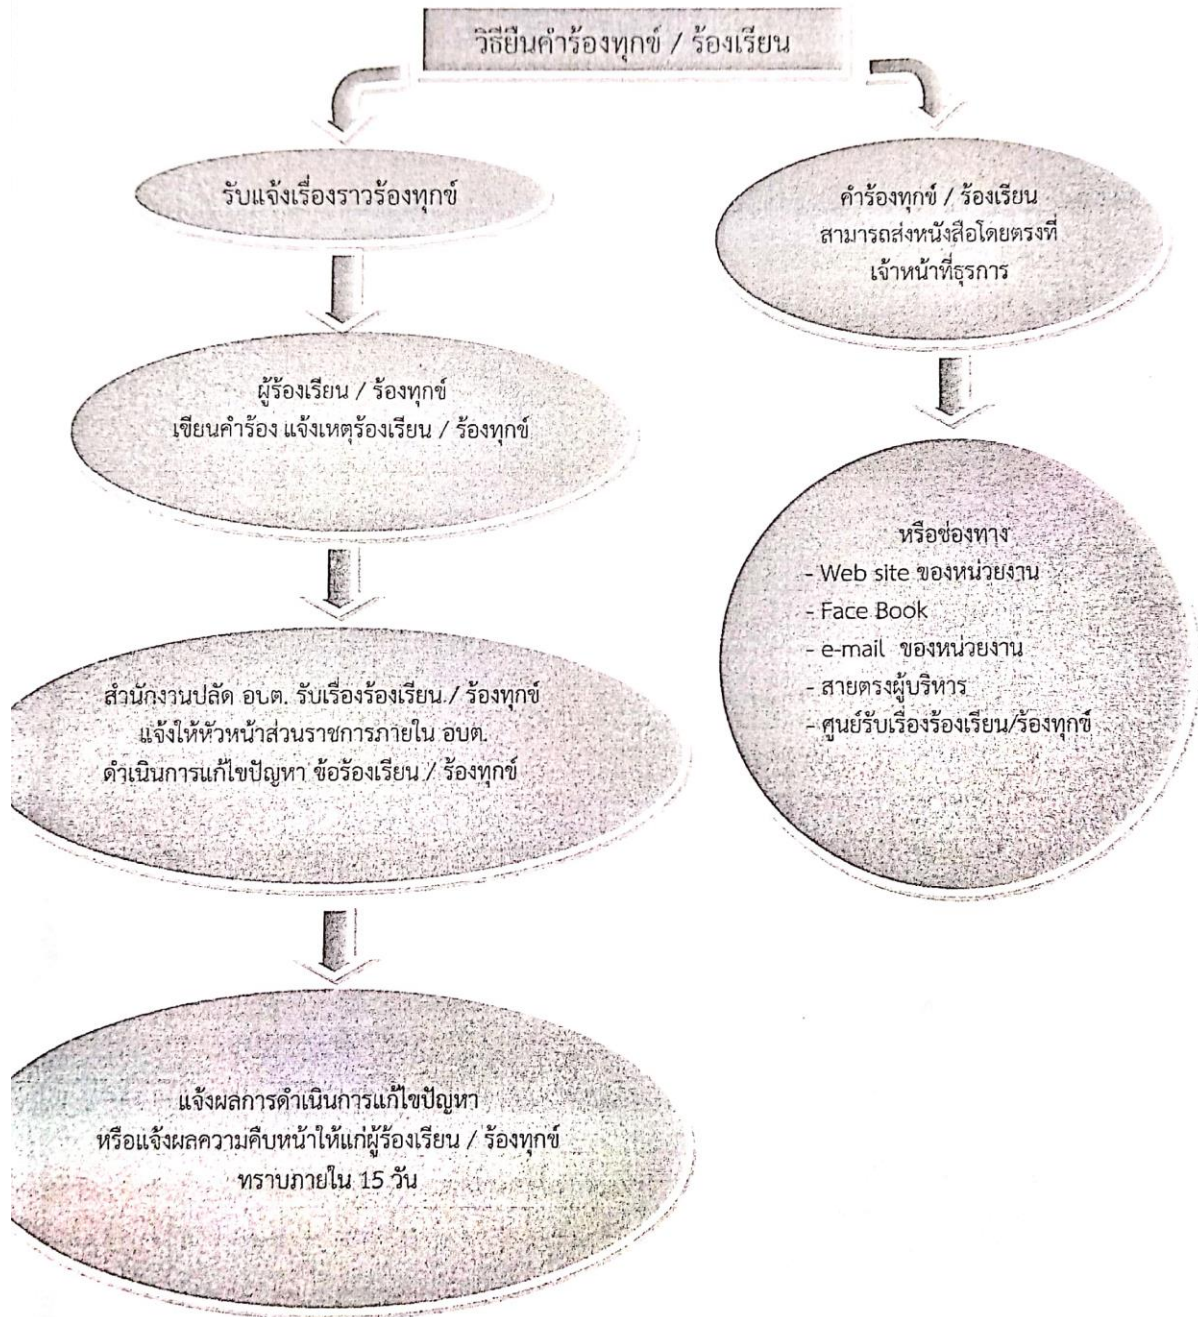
วิธียื่นคำร้องทุกข์ / ร้องเรียน

รับแจ้งเรื่องราวร้องทุกข์

ผู้ร้องเรียน / ร้องทุกข์
เขียนคำร้อง แจ้งเหตุร้องเรียน / ร้องทุกข์

สำนักงานปลัด อบต. รับเรื่องร้องเรียน / ร้องทุกข์
แจ้งให้หัวหน้าส่วนราชการภายใน อบต.
ดำเนินการแก้ไขปัญหา ข้อร้องเรียน / ร้องทุกข์

แจ้งผลการดำเนินการแก้ไขปัญหา
หรือแจ้งผลความคืบหน้าให้แก่ผู้ร้องเรียน / ร้องทุกข์
ทราบภายใน 15 วัน

คำร้องทุกข์ / ร้องเรียน
สามารถส่งหนังสือโดยตรงที่
เจ้าหน้าที่ธุรการ

หรือช่องทาง
- Web site ของหน่วยงาน
- Face Book
- e-mail ของหน่วยงาน
- สายตรงผู้บริหาร
- ศูนย์รับเรื่องร้องเรียน/ร้องทุกข์